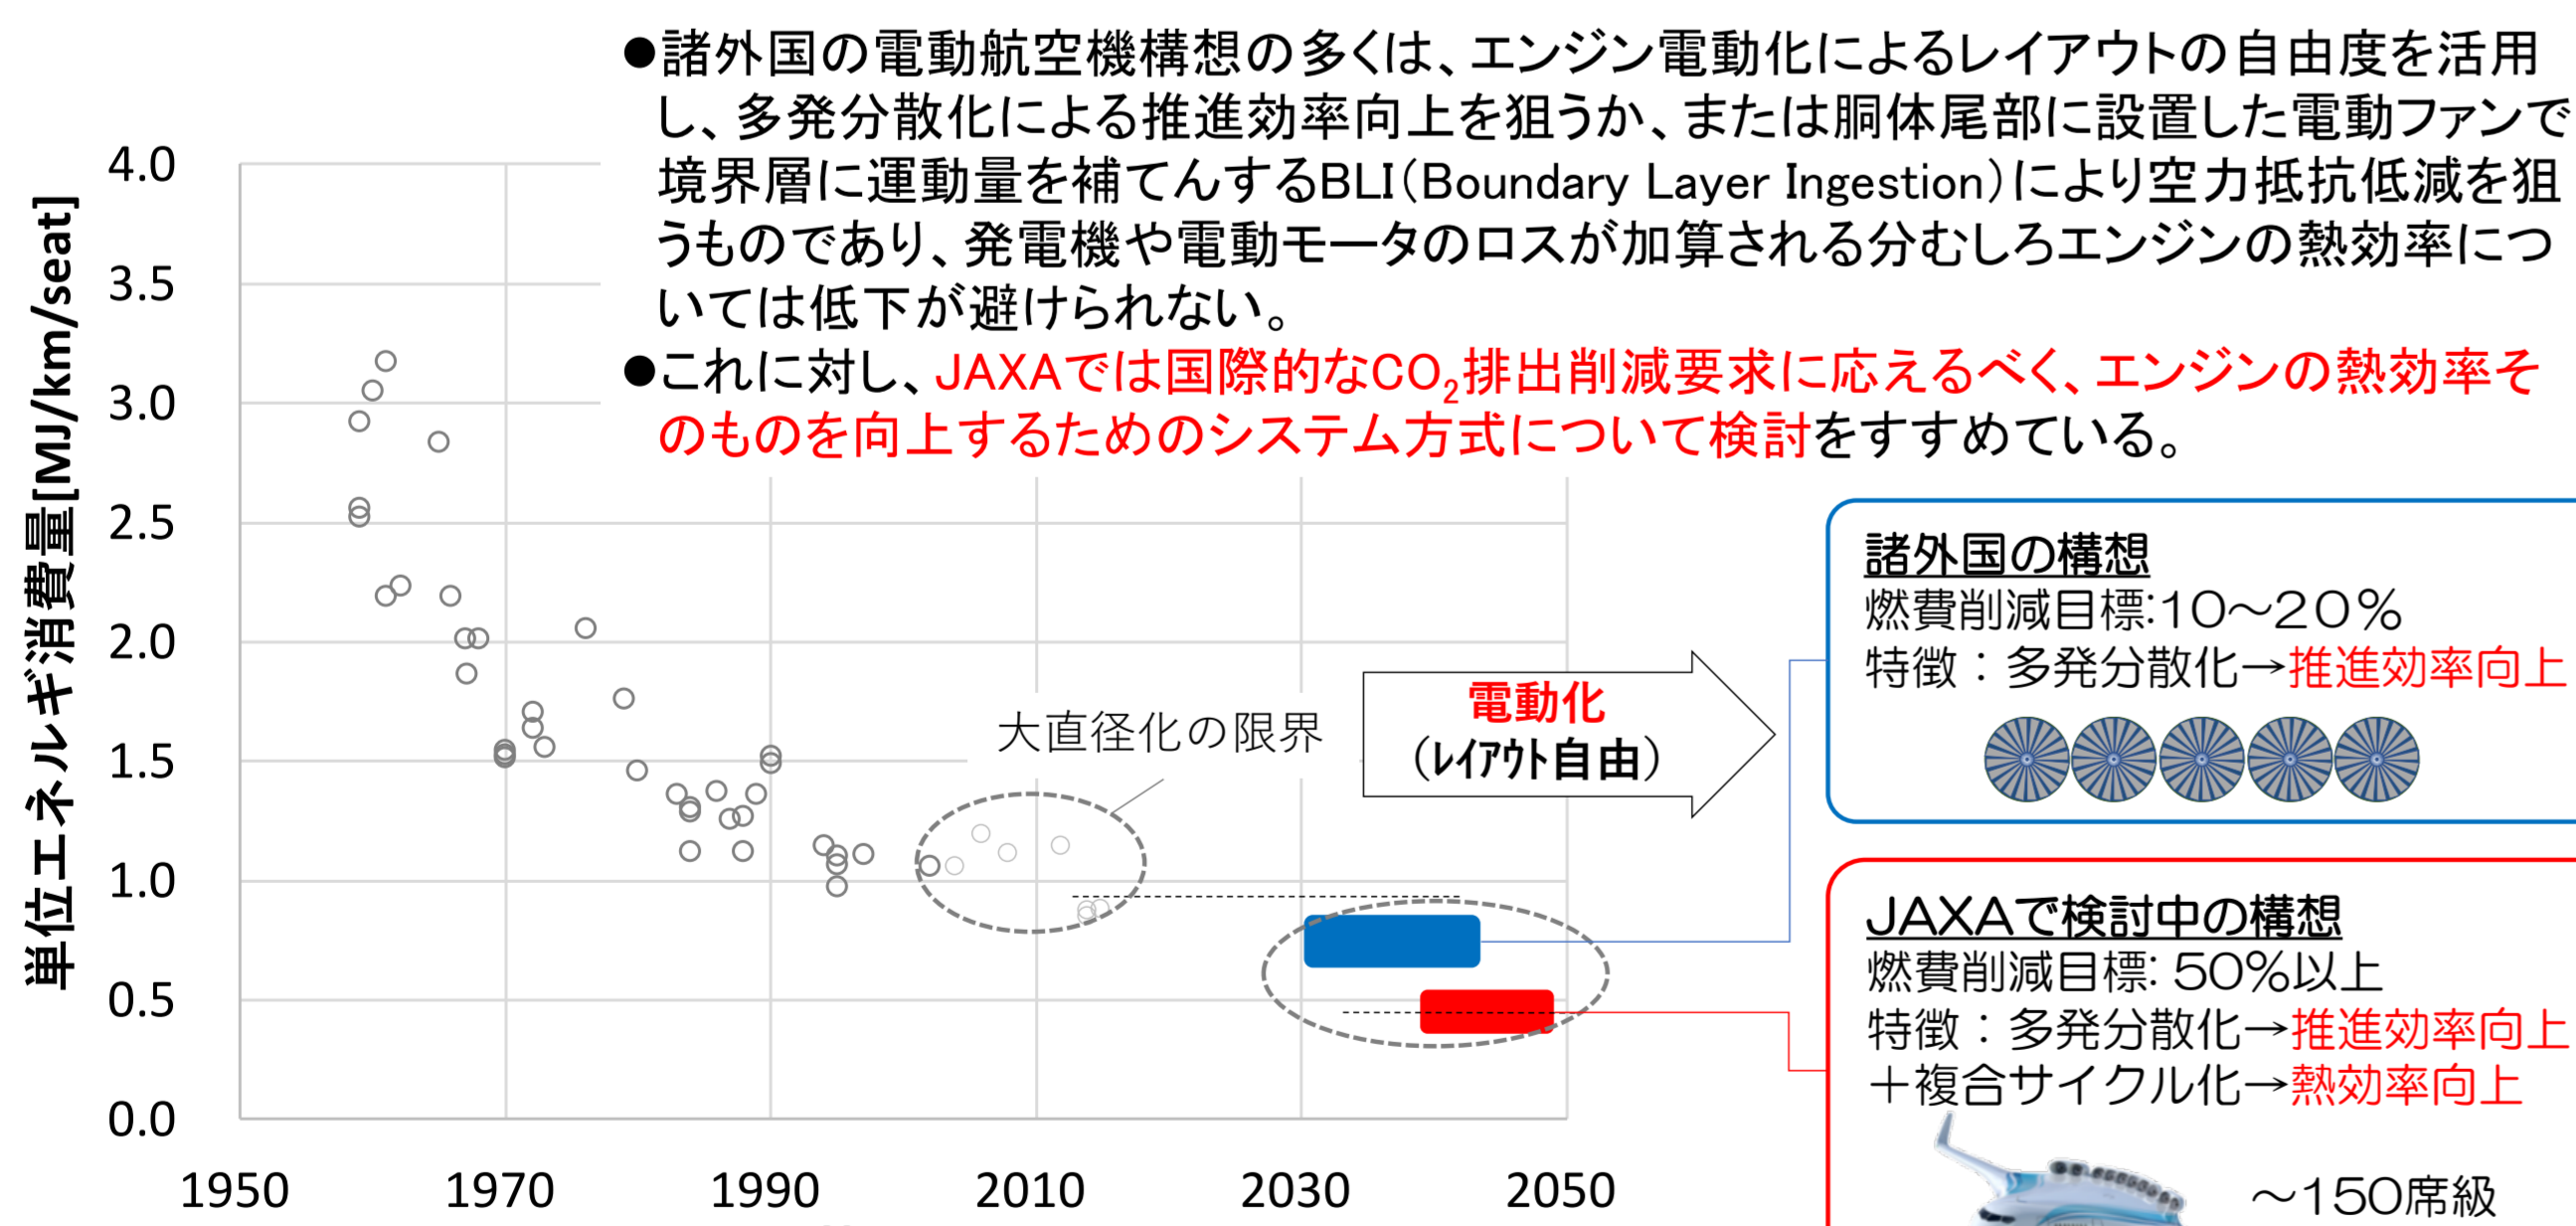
●諸外国の電動航空機構想の多くは、エンジン電動化によるレイアウトの自由度を活用し、多発分散化による推進効率向上を狙うか、または胴体尾部に設置した電動ファンで境界層に運動量を補てんするBLI(Boundary Layer Ingestion)により空力抵抗低減を狙うものであり、発電機や電動モータのロスが加算される分むしろエンジンの熱効率については低下が避けられない。

●これに対し、JAXAでは国際的な$CO_2$排出削減要求に応えるべく、エンジンの熱効率そのものを向上するためのシステム方式について検討をすすめている。

単位エネルギ消費量[MJ/km/seat]

4.0
3.5
3.0
2.5
2.0
1.5
1.0
0.5
0.0

1950
1970
1990
2010
2030
2050

大直径化の限界

電動化
(レイアウト自由)

諸外国の構想
燃費削減目標:10~20%
特徴:多発分散化→推進効率向上

JAXAで検討中の構想
燃費削減目標: 50%以上
特徴:多発分散化→推進効率向上
+複合サイクル化→熱効率向上

~150席級